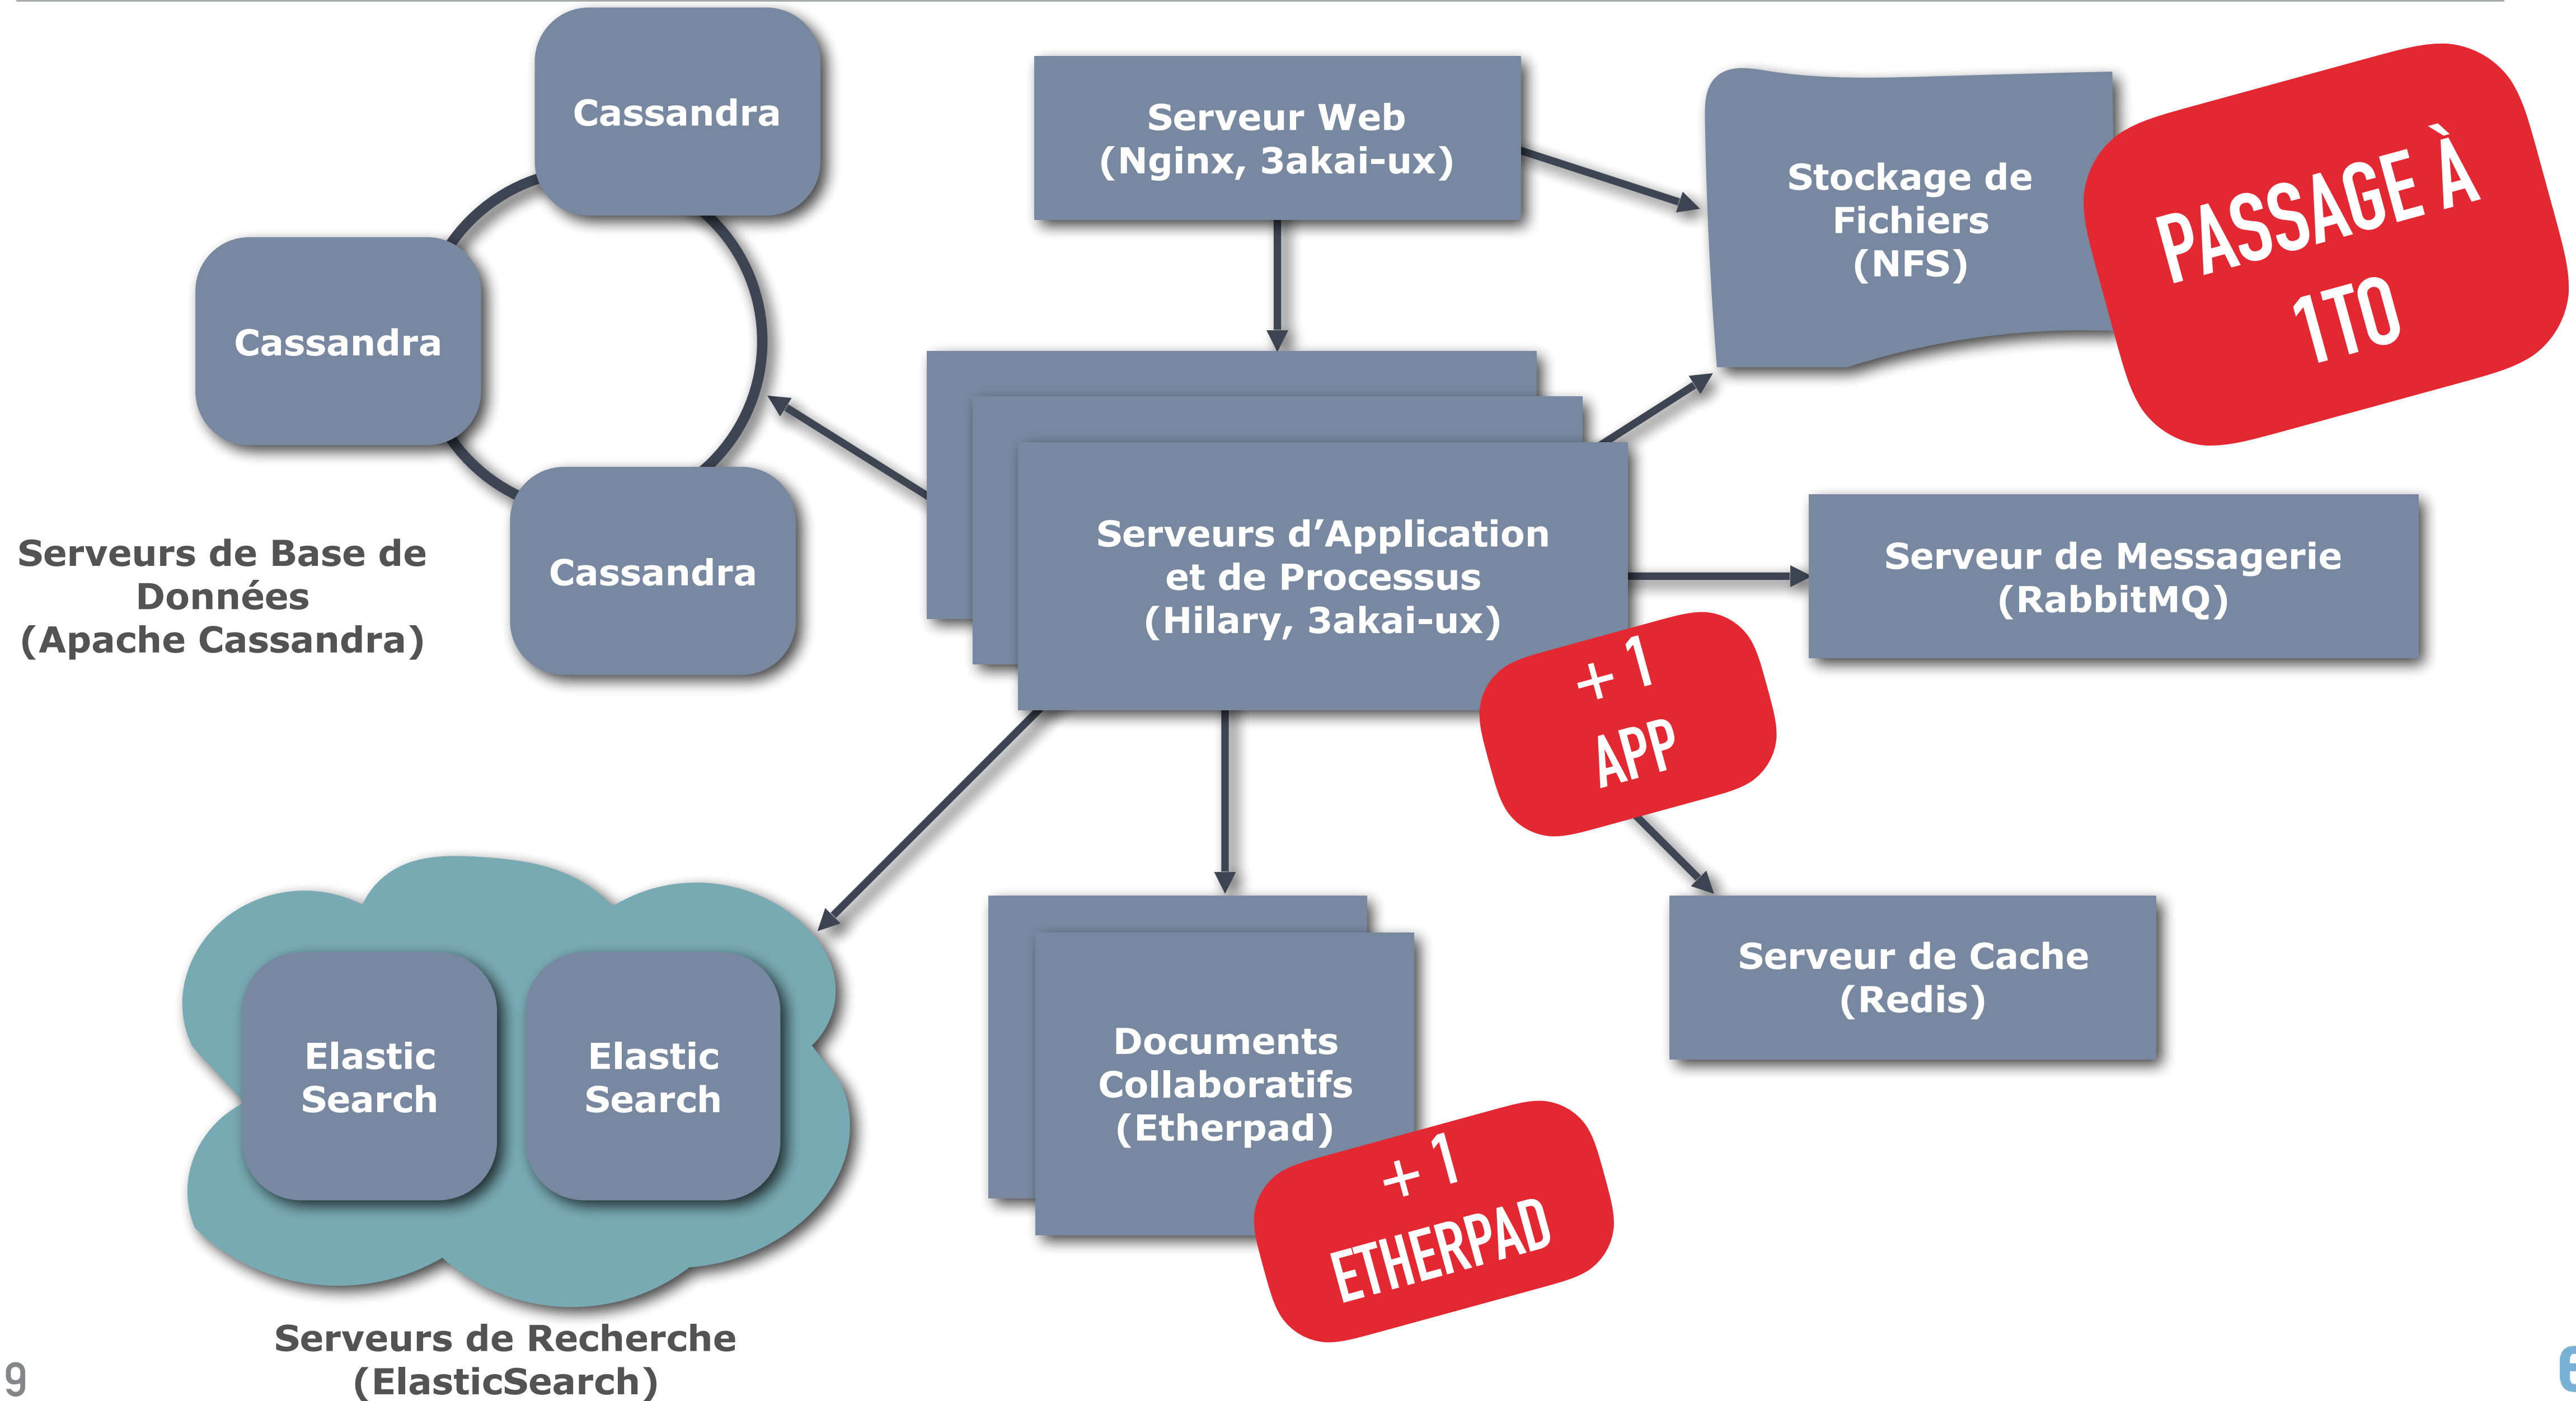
Cassandra

Cassandra

Cassandra

Serveurs de Base de Données (Apache Cassandra)

Serveur Web (Nginx, 3akai-ux)

Stockage de Fichiers (NFS)

PASSAGE À 1TO

Serveurs d'Application et de Processus (Hilary, 3akai-ux)

+ 1 APP

Serveur de Messagerie (RabbitMQ)

Elastic Search

Elastic Search

Documents Collaboratifs (Etherpad)

+ 1 ETHERPAD

Serveur de Cache (Redis)

Serveurs de Recherche (ElasticSearch)

9